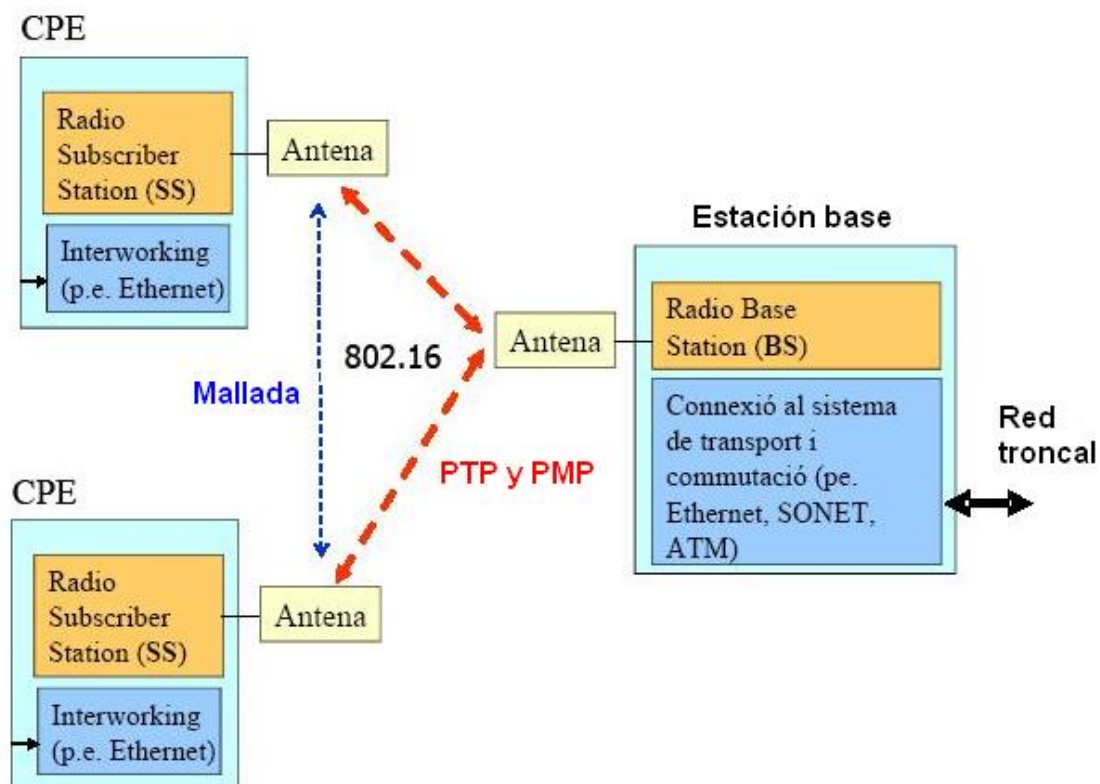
CPE

Radio Subscriber Station (SS)

Interworking (p.e. Ethernet)

Antena

Estación base

Antena

Radio Base Station (BS)

Connexió al sistema de transport i commutació (pe. Ethernet, SONET, ATM)

Red troncal

802.16

Mallada

PTP y PMP

CPE

Radio Subscriber Station (SS)

Interworking (p.e. Ethernet)

Antena